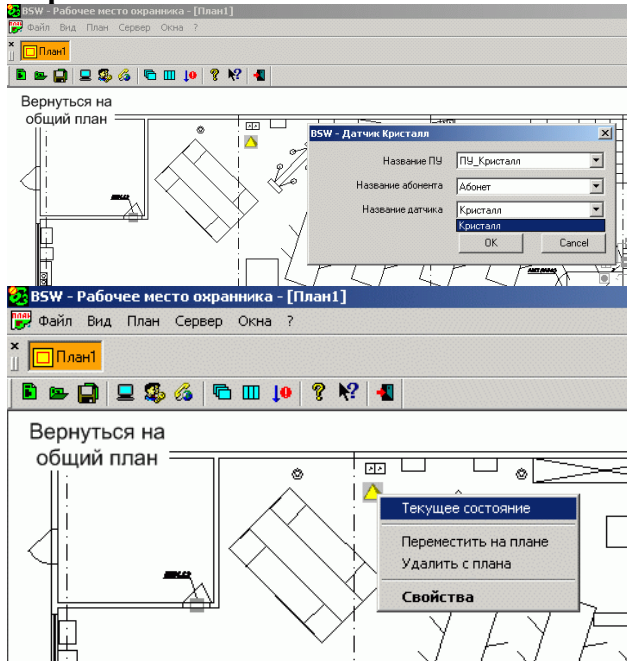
BSW - Рабочее место охранника - [План1]
Файл Вид План Сервер Окна ?
План1
Вернуться на общий план
BSW - Датчик Кристалл
Название ПУ ПУ_Кристалл
Название абонента Абонет
Название датчика Кристалл
Кристалл
OK Cancel

BSW - Рабочее место охранника - [План1]
Файл Вид План Сервер Окна ?
План1
Вернуться на общий план
Текущее состояние
Переместить на плане
Удалить с плана
Свойства